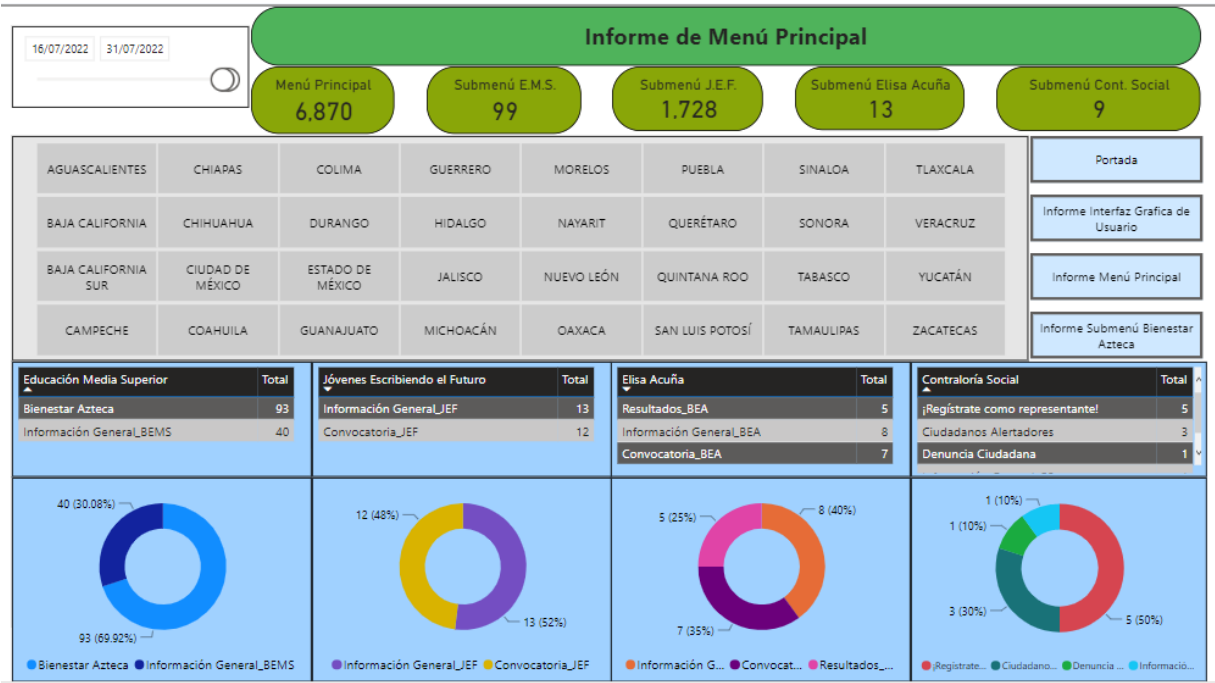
16/07/2022 31/07/2022

Informe de Menú Principal

Menú Principal
6,870

Submenú E.M.S.
99

Submenú J.E.F.
1,728

Submenú Elisa Acuña
13

Submenú Cont. Social
9

| AGUASCALIENTES | CHIAPAS | COLIMA | GUERRERO | MORELOS | PUEBLA | SINALOA | TLAXCALA |
|---|---|---|---|---|---|---|---|
| BAJA CALIFORNIA | CHIHUAHUA | DURANGO | HIDALGO | NAYARIT | QUERÉTARO | SONORA | VERACRUZ |
| BAJA CALIFORNIA SUR | CIUDAD DE MÉXICO | ESTADO DE MÉXICO | JALISCO | NUEVO LEÓN | QUINTANA ROO | TABASCO | YUCATÁN |
| CAMPECHE | COAHUILA | GUANAJUATO | MICHOACÁN | OAXACA | SAN LUIS POTOSÍ | TAMAULIPAS | ZACATECAS |

Portada

Informe Interfaz Grafica de Usuario

Informe Menú Principal

Informe Submenú Bienestar Azteca

| Educación Media Superior | Total |
|---|---|
| Bienestar Azteca | 93 |
| Información General_BEMS | 40 |

| Jóvenes Escribiendo el Futuro | Total |
|---|---|
| Información General_JEF | 13 |
| Convocatoria_JEF | 12 |

| Elisa Acuña | Total |
|---|---|
| Resultados_BEA | 5 |
| Información General_BEA | 8 |
| Convocatoria_BEA | 7 |

| Contraloría Social | Total |
|---|---|
| ¡Regístrate como representante! | 5 |
| Ciudadanos Alertadores | 3 |
| Denuncia Ciudadana | 1 |

40 (30.08%)
93 (69.92%)
Bienestar Azteca Información General_BEMS

12 (48%)
13 (52%)
Información General_JEF Convocatoria_JEF

5 (25%)
8 (40%)
7 (35%)
Información G... Convocat... Resultados_...

1 (10%)
1 (10%)
3 (30%)
5 (50%)
¡Regístrate... Ciudadano... Denuncia ... Informació...